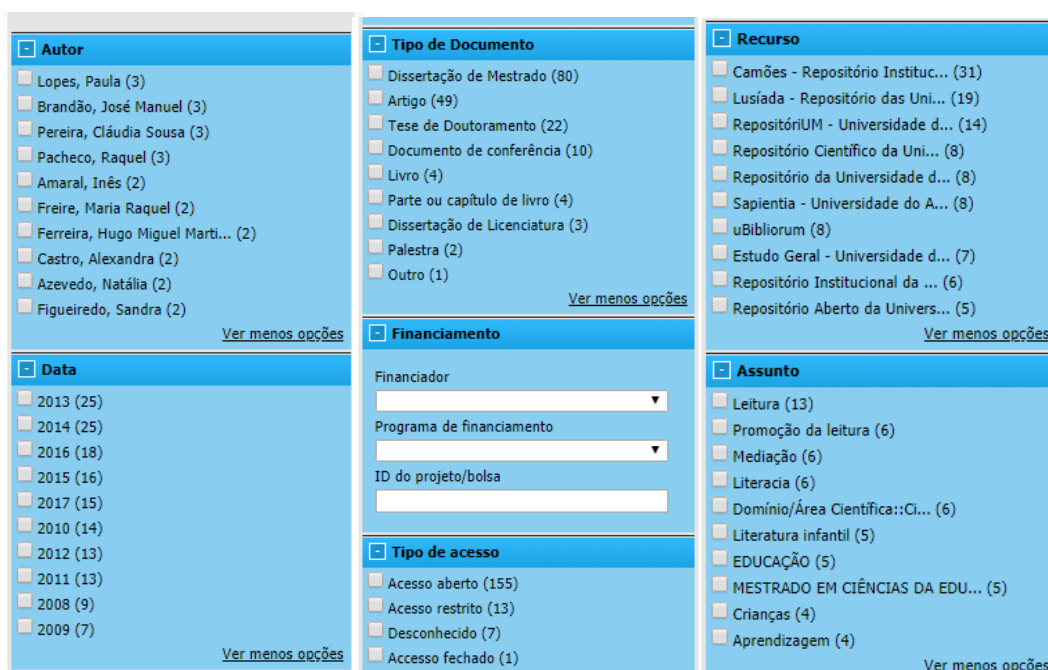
- Autor

Lopes, Paula (3)
Brandão, José Manuel (3)
Pereira, Cláudia Sousa (3)
Pacheco, Raquel (3)
Amaral, Inês (2)
Freire, Maria Raquel (2)
Ferreira, Hugo Miguel Marti... (2)
Castro, Alexandra (2)
Azevedo, Natália (2)
Figueiredo, Sandra (2)

Ver menos opções

- Data

2013 (25)
2014 (25)
2016 (18)
2015 (16)
2017 (15)
2010 (14)
2012 (13)
2011 (13)
2008 (9)
2009 (7)

Ver menos opções

- Tipo de Documento

Dissertação de Mestrado (80)
Artigo (49)
Tese de Doutoramento (22)
Documento de conferência (10)
Livro (4)
Parte ou capítulo de livro (4)
Dissertação de Licenciatura (3)
Palestra (2)
Outro (1)

Ver menos opções

- Financiamento

Financiador

Programa de financiamento

ID do projeto/bolsa

- Tipo de acesso

Acesso aberto (155)
Acesso restrito (13)
Desconhecido (7)
Accesso fechado (1)

- Recurso

Camões - Repositório Institu... (31)
Lusíada - Repositório das Uni... (19)
RepositóriUM - Universidade d... (14)
Repositório Científico da Uni... (8)
Repositório da Universidade d... (8)
Sapientia - Universidade do A... (8)
uBibliorum (8)
Estudo Geral - Universidade d... (7)
Repositório Institucional da ... (6)
Repositório Aberto da Univers... (5)

Ver menos opções

- Assunto

Leitura (13)
Promoção da leitura (6)
Mediação (6)
Literacia (6)
Domínio/Área Científica::Ci... (6)
Literatura infantil (5)
EDUCAÇÃO (5)
MESTRADO EM CIÊNCIAS DA EDU... (5)
Crianças (4)
Aprendizagem (4)

Ver menos opções